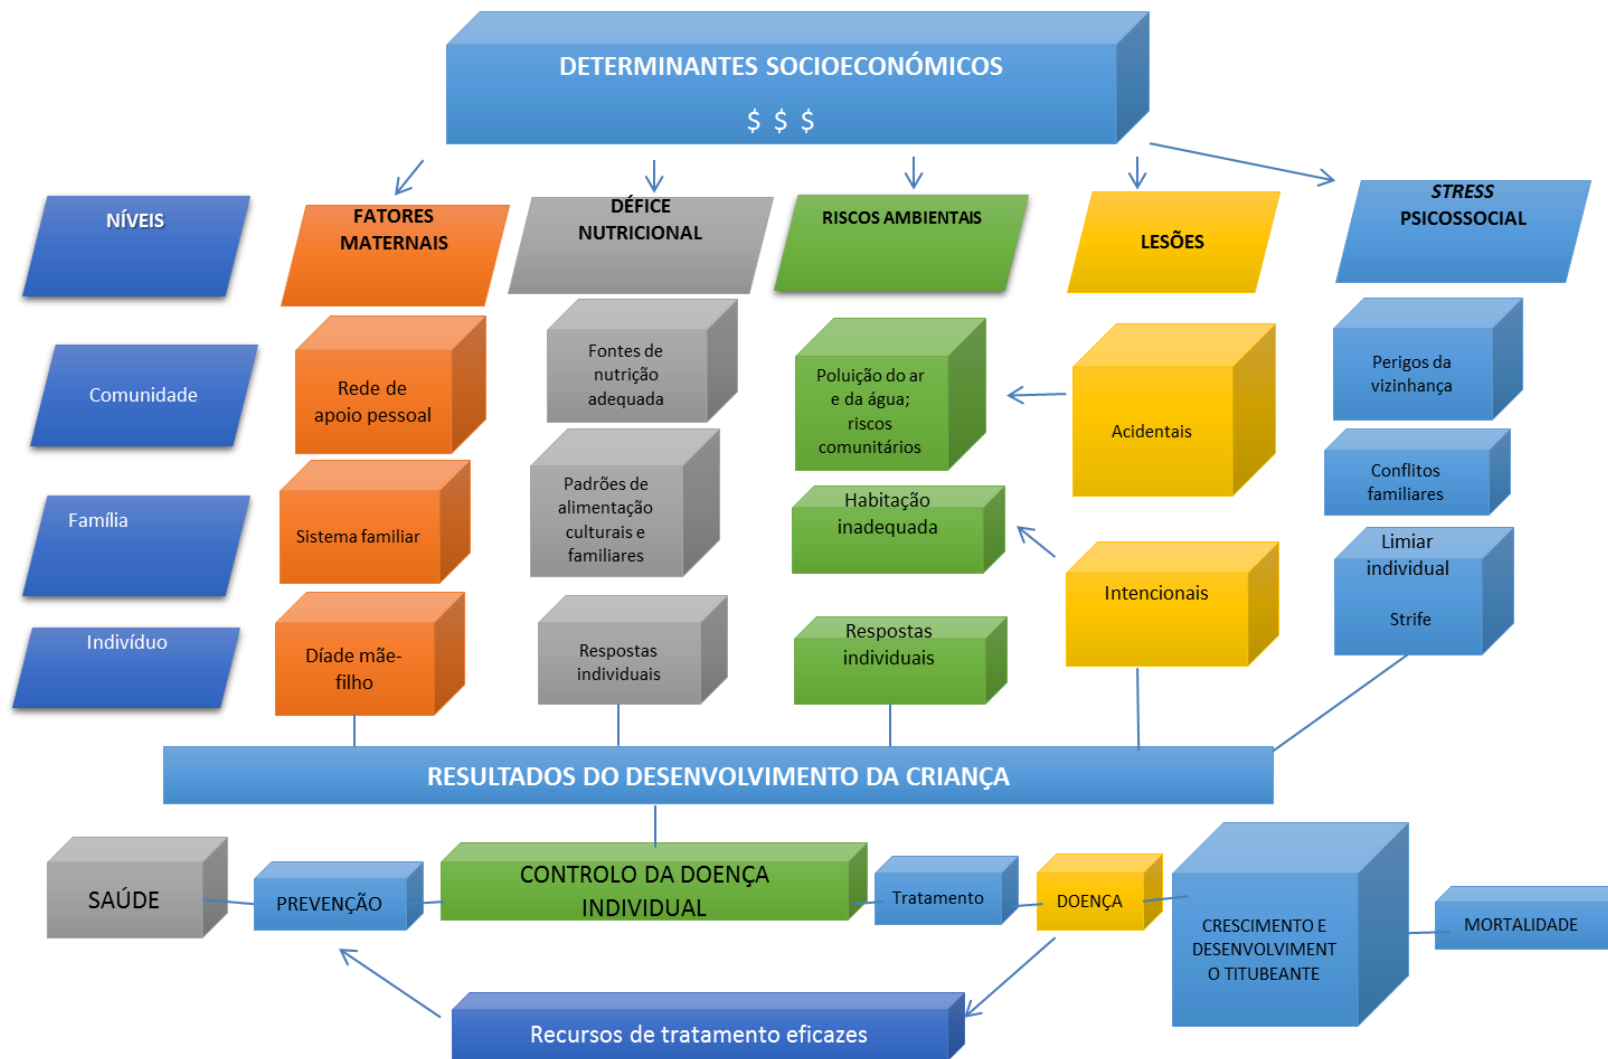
DETERMINANTES SOCIOECONÓMICOS

$ $ $

NÍVEIS

FATORES MATERNAIS

DÉFICE NUTRICIONAL

RISCOS AMBIENTAIS

LESÕES

STRESS PSICOSSOCIAL

Comunidade

Rede de apoio pessoal

Fontes de nutrição adequada

Poluição do ar e da água; riscos comunitários

Acidentais

Perigos da vizinhança

Conflitos familiares

Família

Sistema familiar

Padrões de alimentação culturais e familiares

Habitação inadequada

Intencionais

Limiar individual

Strife

Indivíduo

Díade mãe-filho

Respostas individuais

Respostas individuais

RESULTADOS DO DESENVOLVIMENTO DA CRIANÇA

SAÚDE

PREVENÇÃO

CONTROLO DA DOENÇA INDIVIDUAL

Tratamento

DOENÇA

CRESCIMENTO E DESENVOLVIMENTO TITUBEANTE

MORTALIDADE

Recursos de tratamento eficazes